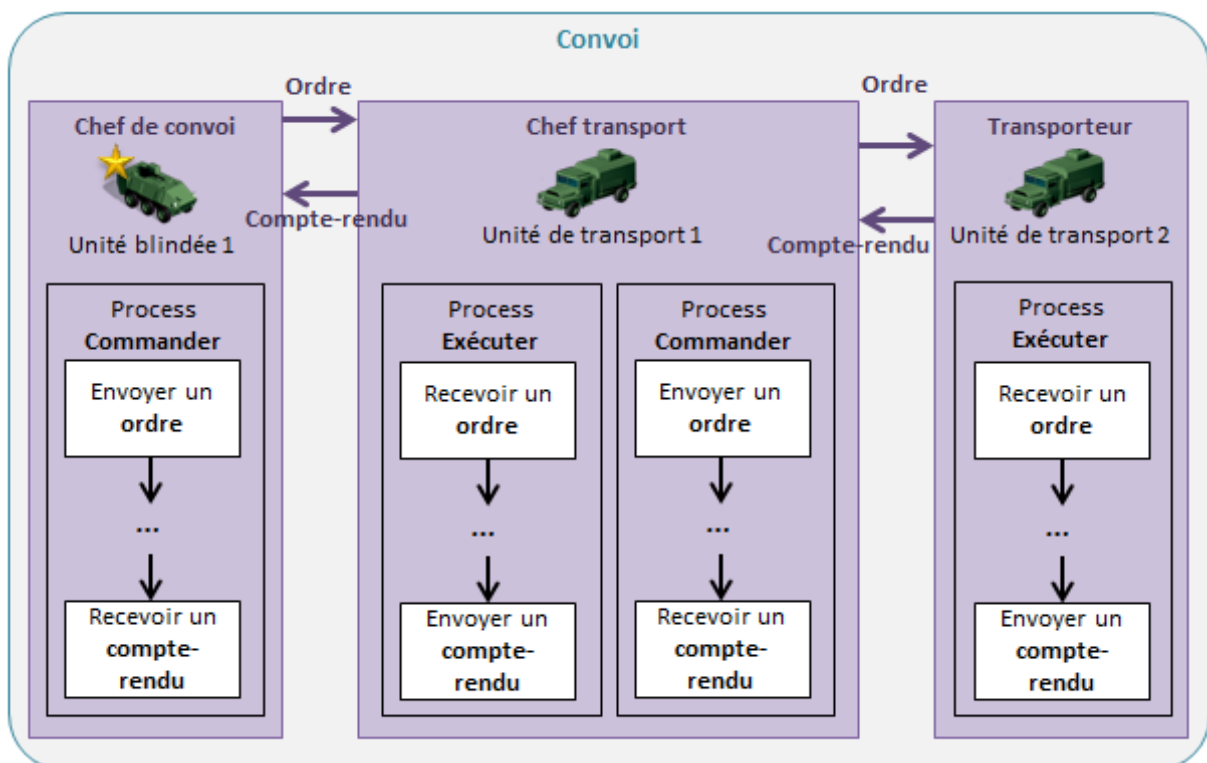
Convoi

Ordre

Ordre

Chef de convoi

Unité blindée 1

Compte-rendu

Chef transport

Unité de transport 1

Compte-rendu

Transporteur

Unité de transport 2

Process Commander

Envoyer un ordre

...

Recevoir un compte-rendu

Process Exécuter

Recevoir un ordre

...

Envoyer un compte-rendu

Process Commander

Envoyer un ordre

...

Recevoir un compte-rendu

Process Exécuter

Recevoir un ordre

...

Envoyer un compte-rendu